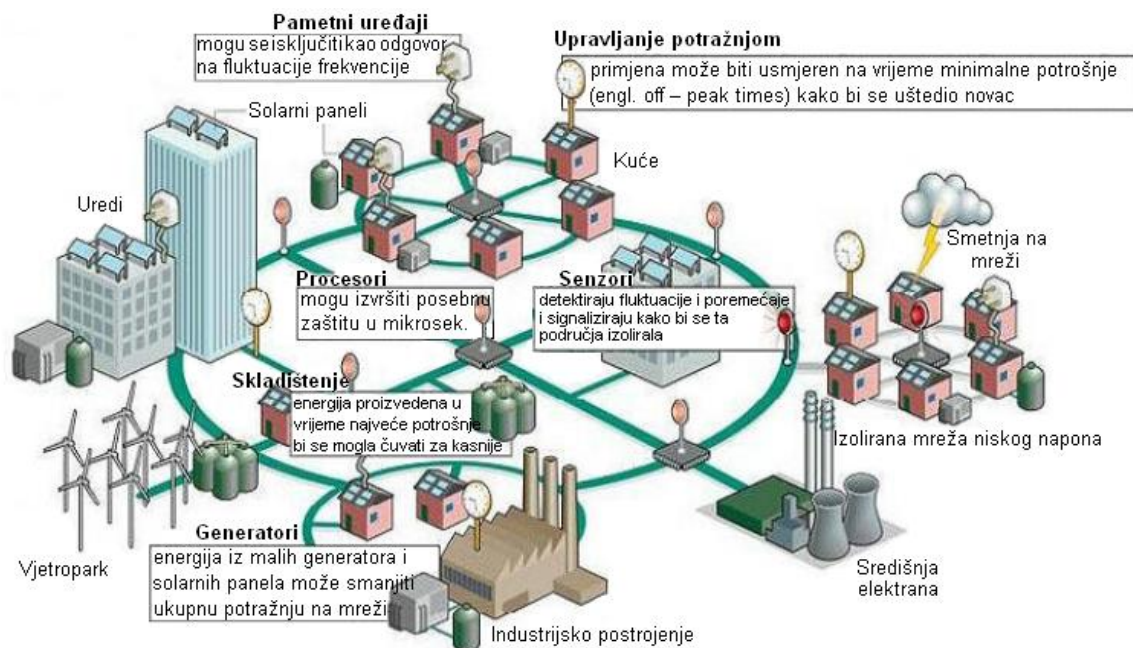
Pametni uređaji
mogu seisključitikao odgovor na fluktuacije frekvencije

Upravljanje potražnjom
primjena može biti usmjeren na vrijeme minimalne potrošnje (engl. off – peak times) kako bi se uštedio novac

Solarni paneli

Kuće

Uredi

Smetnja na mreži

Procesori
mogu izvršiti posebnu zaštitu u mikrosek.

Senzori
detektiraju fluktuacije i poremećaje i signaliziraju kako bi se ta područja izolirala

Skladištenje
energija proizvedena u vrijeme najveće potrošnje bi se mogla čuvati za kasnije

Izolirana mreža niskog napona

Generatori
energija iz malih generatora i solarnih panela može smanjiti ukupnu potražnju na mreži

Vjetropark

Središnja elektrana

Industrijsko postrojenje